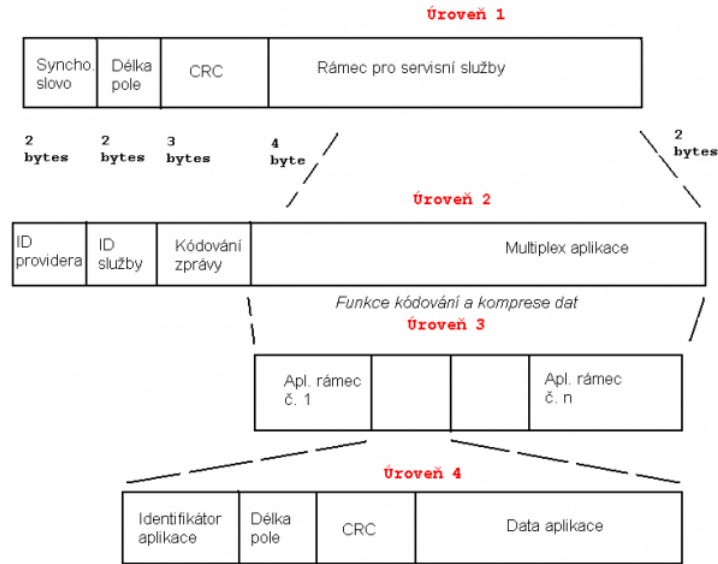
Úroveň 1

| Syncho. slovo | Délka pole | CRC | Rámec pro servisní služby |
|---|---|---|---|

2 bytes

2 bytes

3 bytes

4 byte

2 bytes

Úroveň 2

| ID providera | ID služby | Kódování zprávy | Multiplex aplikace |
|---|---|---|---|

Funkce kódování a komprese dat

Úroveň 3

| Apl. rámec č. 1 | | | Apl. rámec č. n |
|---|---|---|---|

Úroveň 4

| Identifikátor aplikace | Délka pole | CRC | Data aplikace |
|---|---|---|---|